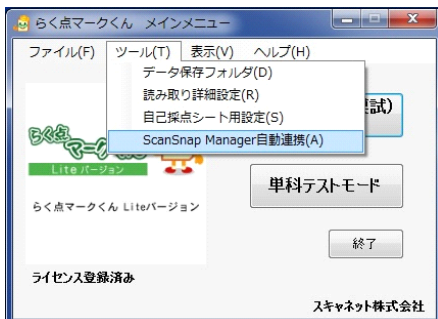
らく点マークくん メインメニュー

ファイル(F) ツール(T) 表示(V) ヘルプ(H)

データ保存フォルダ(D)
読み取り詳細設定(R)
自己採点シート用設定(S)
ScanSnap Manager自動連携(A)

らく点マークくん
Lite バージョン

らく点マークくん Liteバージョン

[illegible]試)

単科テストモード

終了

ライセンス登録済み

スキャネット株式会社